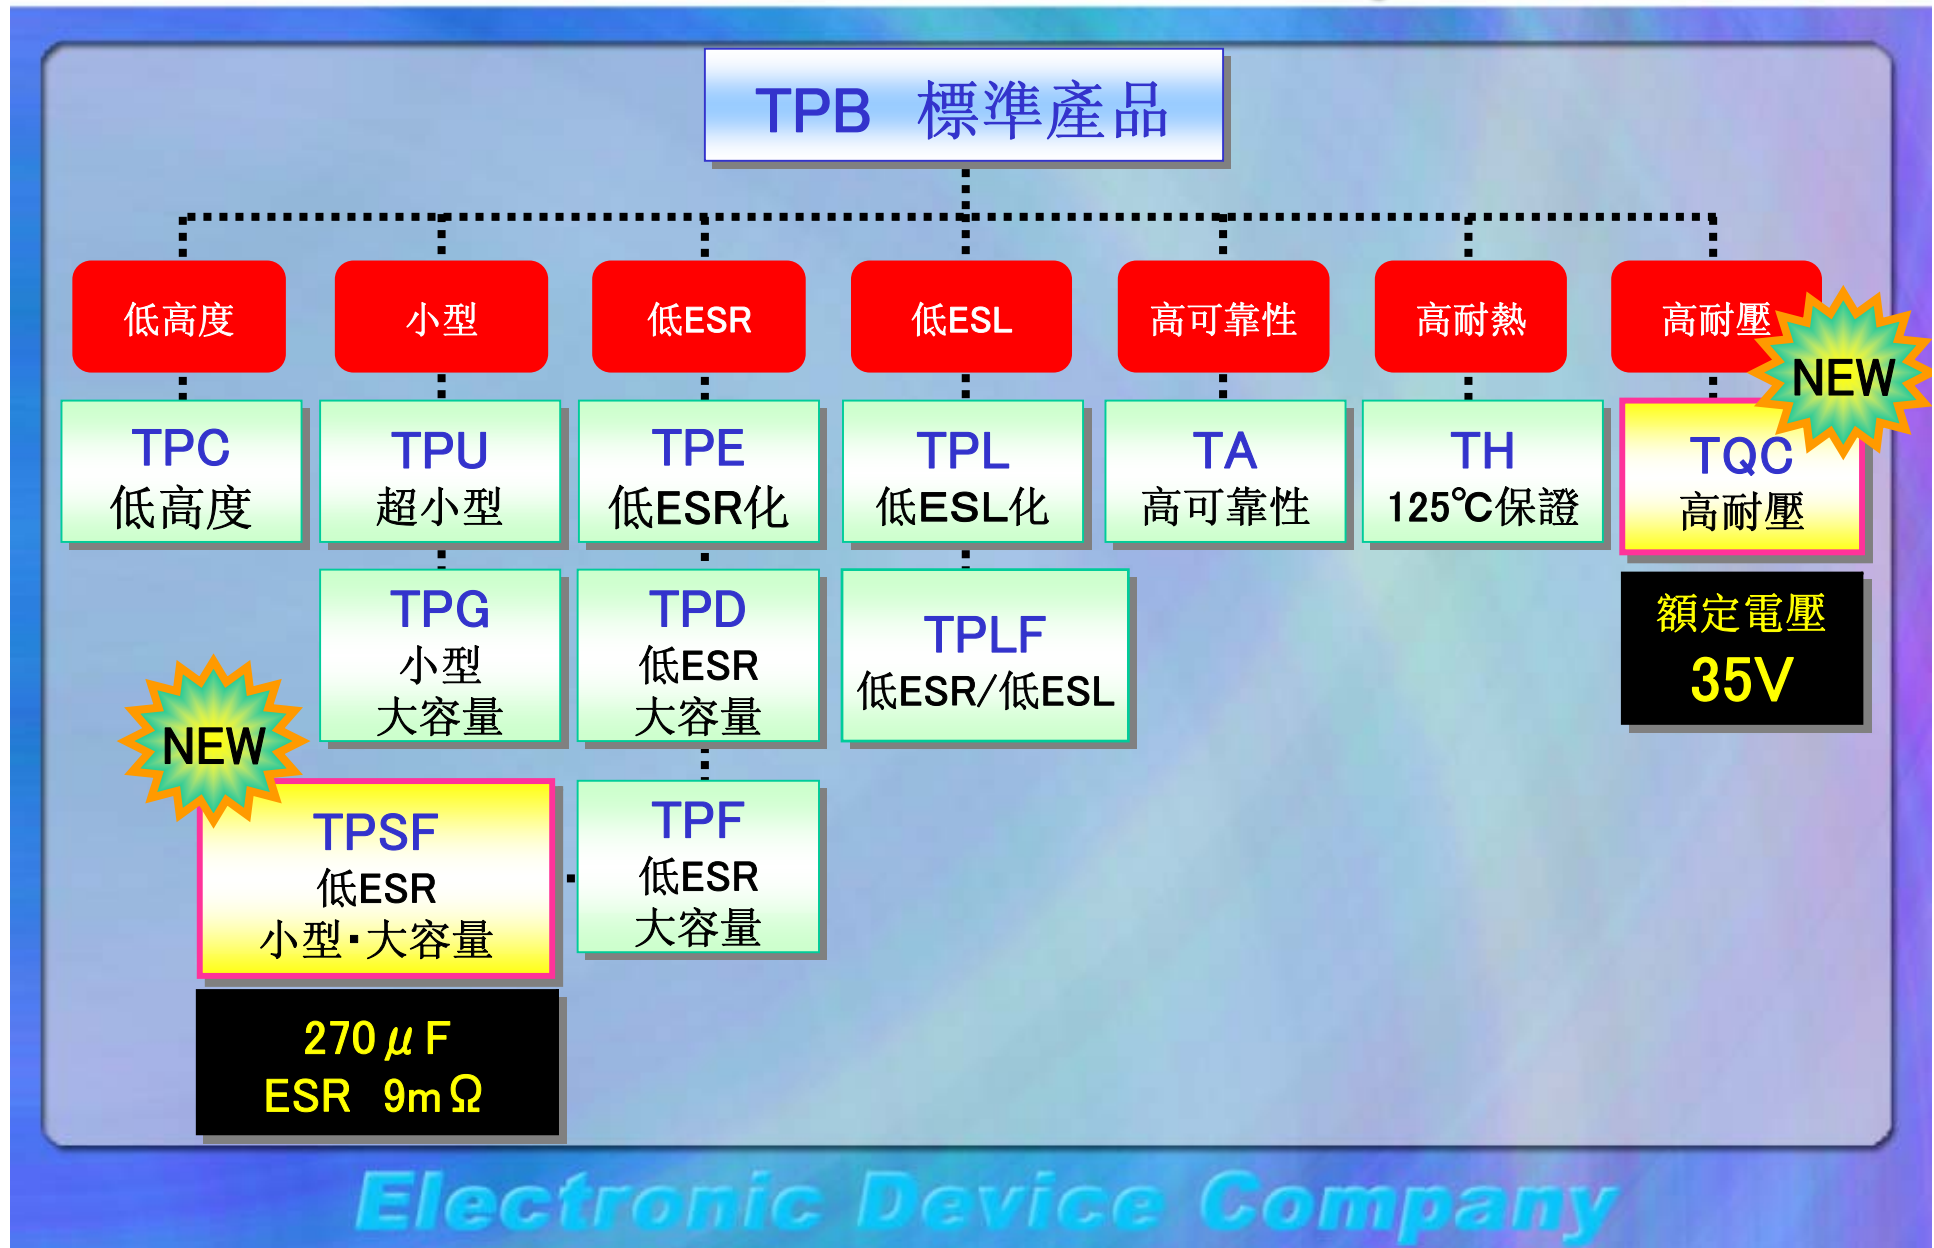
TPB 標準產品

低高度

小型

低ESR

低ESL

高可靠性

高耐熱

高耐壓

NEW

TPC
低高度

TPU
超小型

TPE
低ESR化

TPL
低ESL化

TA
高可靠性

TH
125℃保證

TQC
高耐壓

額定電壓
35V

TPG
小型
大容量

TPD
低ESR
大容量

TPLF
低ESR/低ESL

NEW

TPSF
低ESR
小型･大容量

TPF
低ESR
大容量

270$\mu$F
ESR 9m$\Omega$

Electronic Device Company